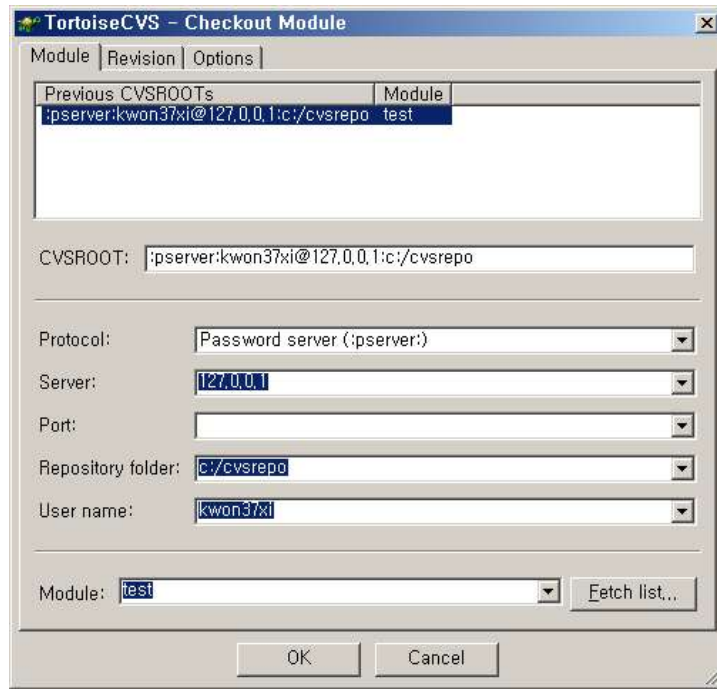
TortoiseCVS - Checkout Module

Module | Revision | Options

| Previous CVSROOTs | Module |
|---|---|
| :pserver:kwon37xi@127.0.0.1:c:/cvsrepo | test |

CVSROOT: :pserver:kwon37xi@127.0.0.1:c:/cvsrepo

Protocol: Password server (:pserver:)

Server: 127.0.0.1

Port:

Repository folder: c:/cvsrepo

User name: kwon37xi

Module: test

Fetch list...

OK

Cancel